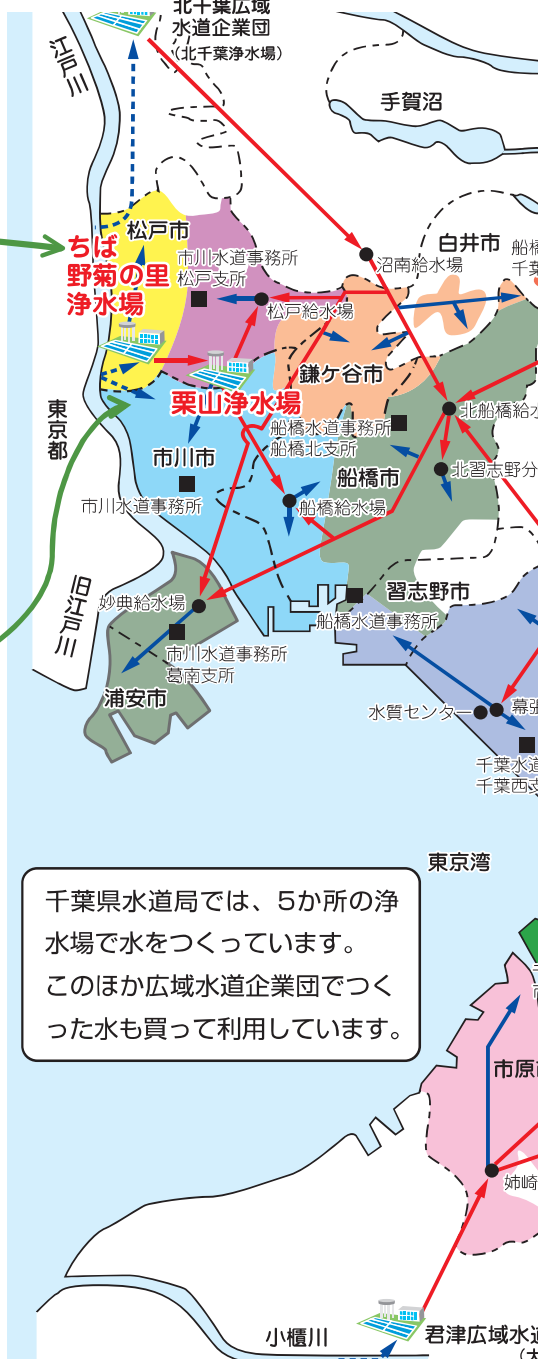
北千葉広域
水道企業団
（北千葉浄水場）

江戸川

手賀沼

白井市

船橋
千葉

松戸市

ちば
野菊の里
浄水場

市川水道事務所
松戸支所

沼南給水場

松戸給水場

鎌ケ谷市

栗山浄水場

東京都

北船橋給水

船橋水道事務所
船橋北支所

市川市

北習志野分

船橋市

市川水道事務所

船橋給水場

旧江戸川

習志野市

妙典給水場

船橋水道事務所

市川水道事務所
葛南支所

浦安市

幕張

水質センター

千葉水道
千葉西支

東京湾

千葉県水道局では、5か所の浄水場で水をつくっています。
このほか広域水道企業団でつくった水も買って利用しています。

市原市

姉崎

小櫃川

君津広域水道
（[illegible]